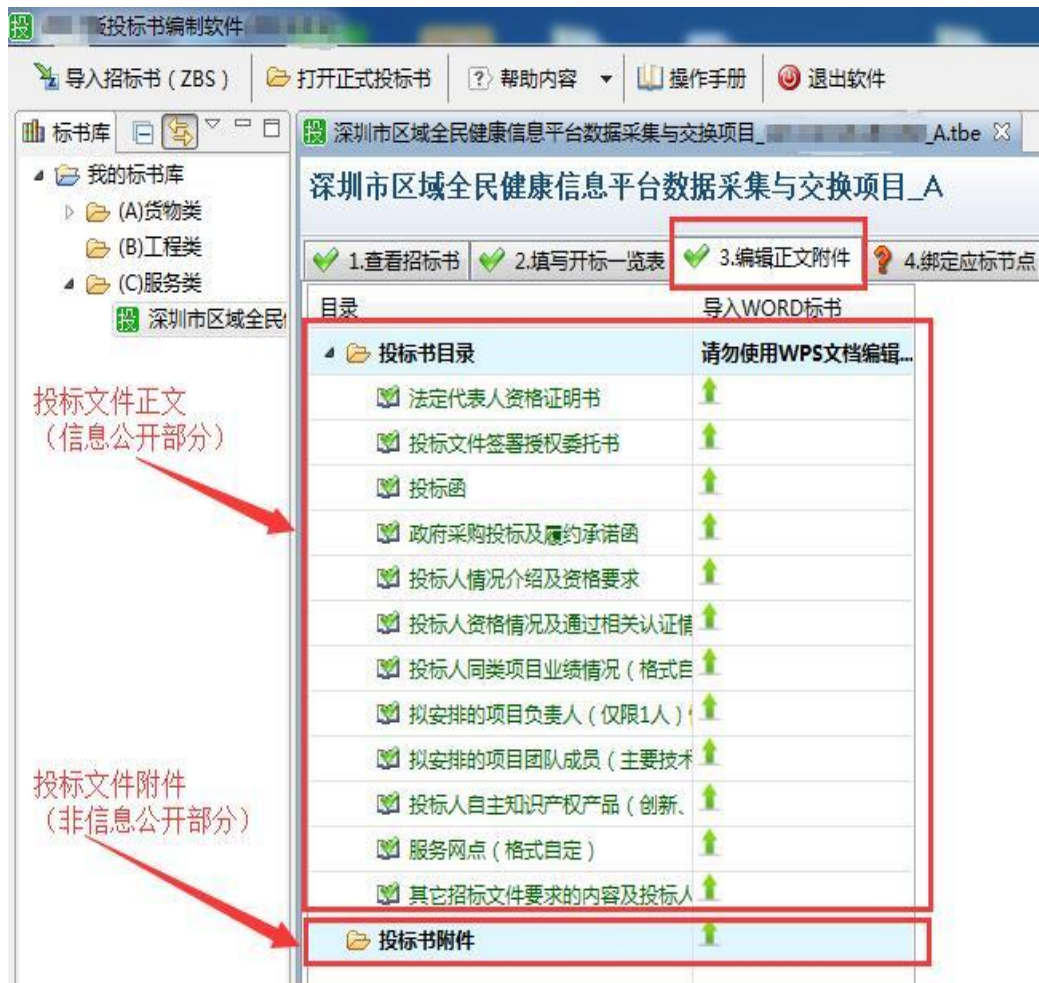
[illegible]版投标书编制软件

导入招标书（ZBS）　打开正式投标书　帮助内容　操作手册　退出软件

标书库

我的标书库
(A)货物类
(B)工程类
(C)服务类
深圳市区域全民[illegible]

深圳市区域全民健康信息平台数据采集与交换项目_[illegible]_A.tbe

深圳市区域全民健康信息平台数据采集与交换项目_A

1.查看招标书　2.填写开标一览表　3.编辑正文附件　4.绑定应标节点

| 目录 | 导入WORD标书 |
|---|---|
| 投标书目录 | 请勿使用WPS文档编辑... |
| 法定代表人资格证明书 | |
| 投标文件签署授权委托书 | |
| 投标函 | |
| 政府采购投标及履约承诺函 | |
| 投标人情况介绍及资格要求 | |
| 投标人资格情况及通过相关认证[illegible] | |
| 投标人同类项目业绩情况（格式自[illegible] | |
| 拟安排的项目负责人（仅限1人）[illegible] | |
| 拟安排的项目团队成员（主要技术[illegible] | |
| 投标人自主知识产权产品（创新、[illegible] | |
| 服务网点（格式自定） | |
| 其它招标文件要求的内容及投标人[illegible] | |
| 投标书附件 | |

投标文件正文
（信息公开部分）

投标文件附件
（非信息公开部分）